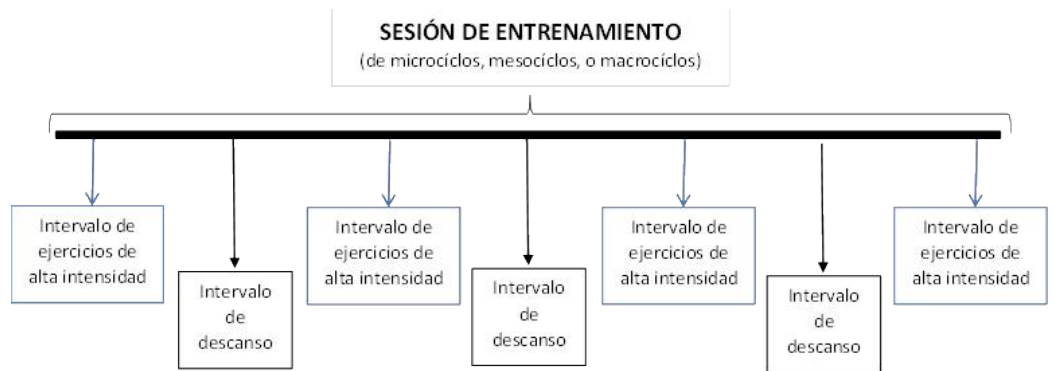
SESIÓN DE ENTRENAMIENTO
(de microcíclos, mesocíclos, o macrocíclos)

Intervalo de ejercicios de alta intensidad

Intervalo de descanso

Intervalo de ejercicios de alta intensidad

Intervalo de descanso

Intervalo de ejercicios de alta intensidad

Intervalo de descanso

Intervalo de ejercicios de alta intensidad